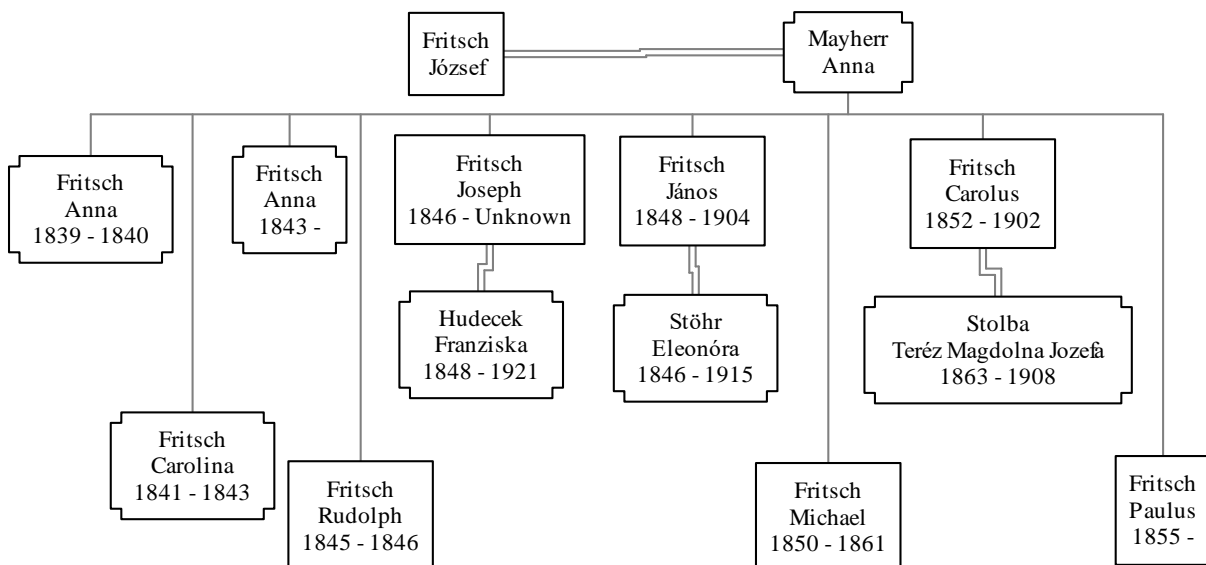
Fritsch József

Mayherr Anna

Fritsch Anna 1839 - 1840

Fritsch Anna 1843 -

Fritsch Joseph 1846 - Unknown

Fritsch János 1848 - 1904

Fritsch Carolus 1852 - 1902

Hudecek Franziska 1848 - 1921

Stöhr Eleonóra 1846 - 1915

Stolba Teréz Magdolna Jozefa 1863 - 1908

Fritsch Carolina 1841 - 1843

Fritsch Rudolph 1845 - 1846

Fritsch Michael 1850 - 1861

Fritsch Paulus 1855 -